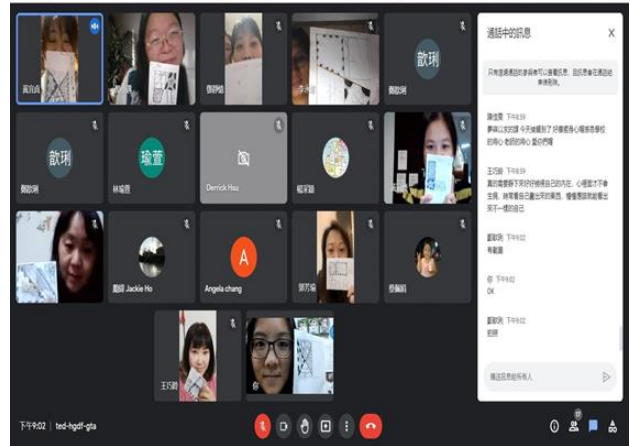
通話中的訊息

只有通話中的參與者可以查看訊息，且訊息會在通話結束後刪除。

陳佳敏 下午9:01
夢麻以來的課 今天繪畫到了 好療癒身心喔 感恩老師的用心 老師的用心 靈的奇幻

王巧韵 下午9:01
真的畫畫都下來好好療癒自己的內在，心裡面不平的會主導，我有靠自己畫出來的東西，看看畫的原因就是出來不一樣的自己

劉歆琍 下午9:02
有畫圖

你 下午9:02
OK

劉歆琍 下午9:02
抱歉

傳送訊息給所有人

歆琍

歆琍

瑜萱

Derrick Hsu

Jackie Ho

A

Angela chang

王巧韵

你

下午9:02 | ted-hgdf-gta